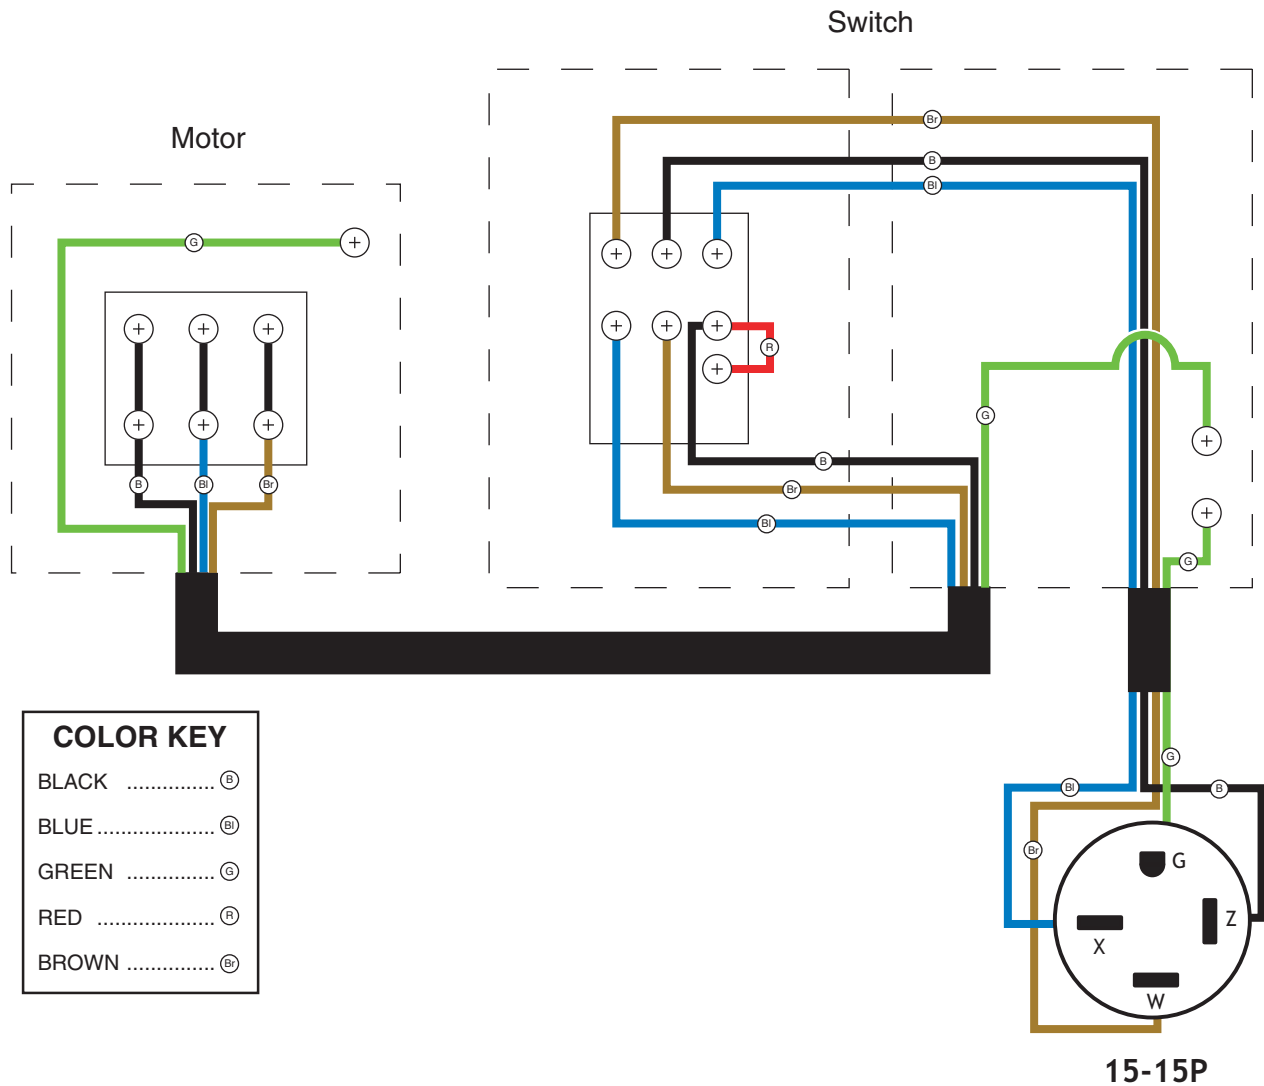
Switch

Motor

G

B Bl Br

Br
B
Bl

R

G

B
Br
Bl

G

COLOR KEY
BLACK ............... B
BLUE .................... Bl
GREEN ............. G
RED .................... R
BROWN .............. Br

G
Bl
B
Br
G
X
Z
W

15-15P